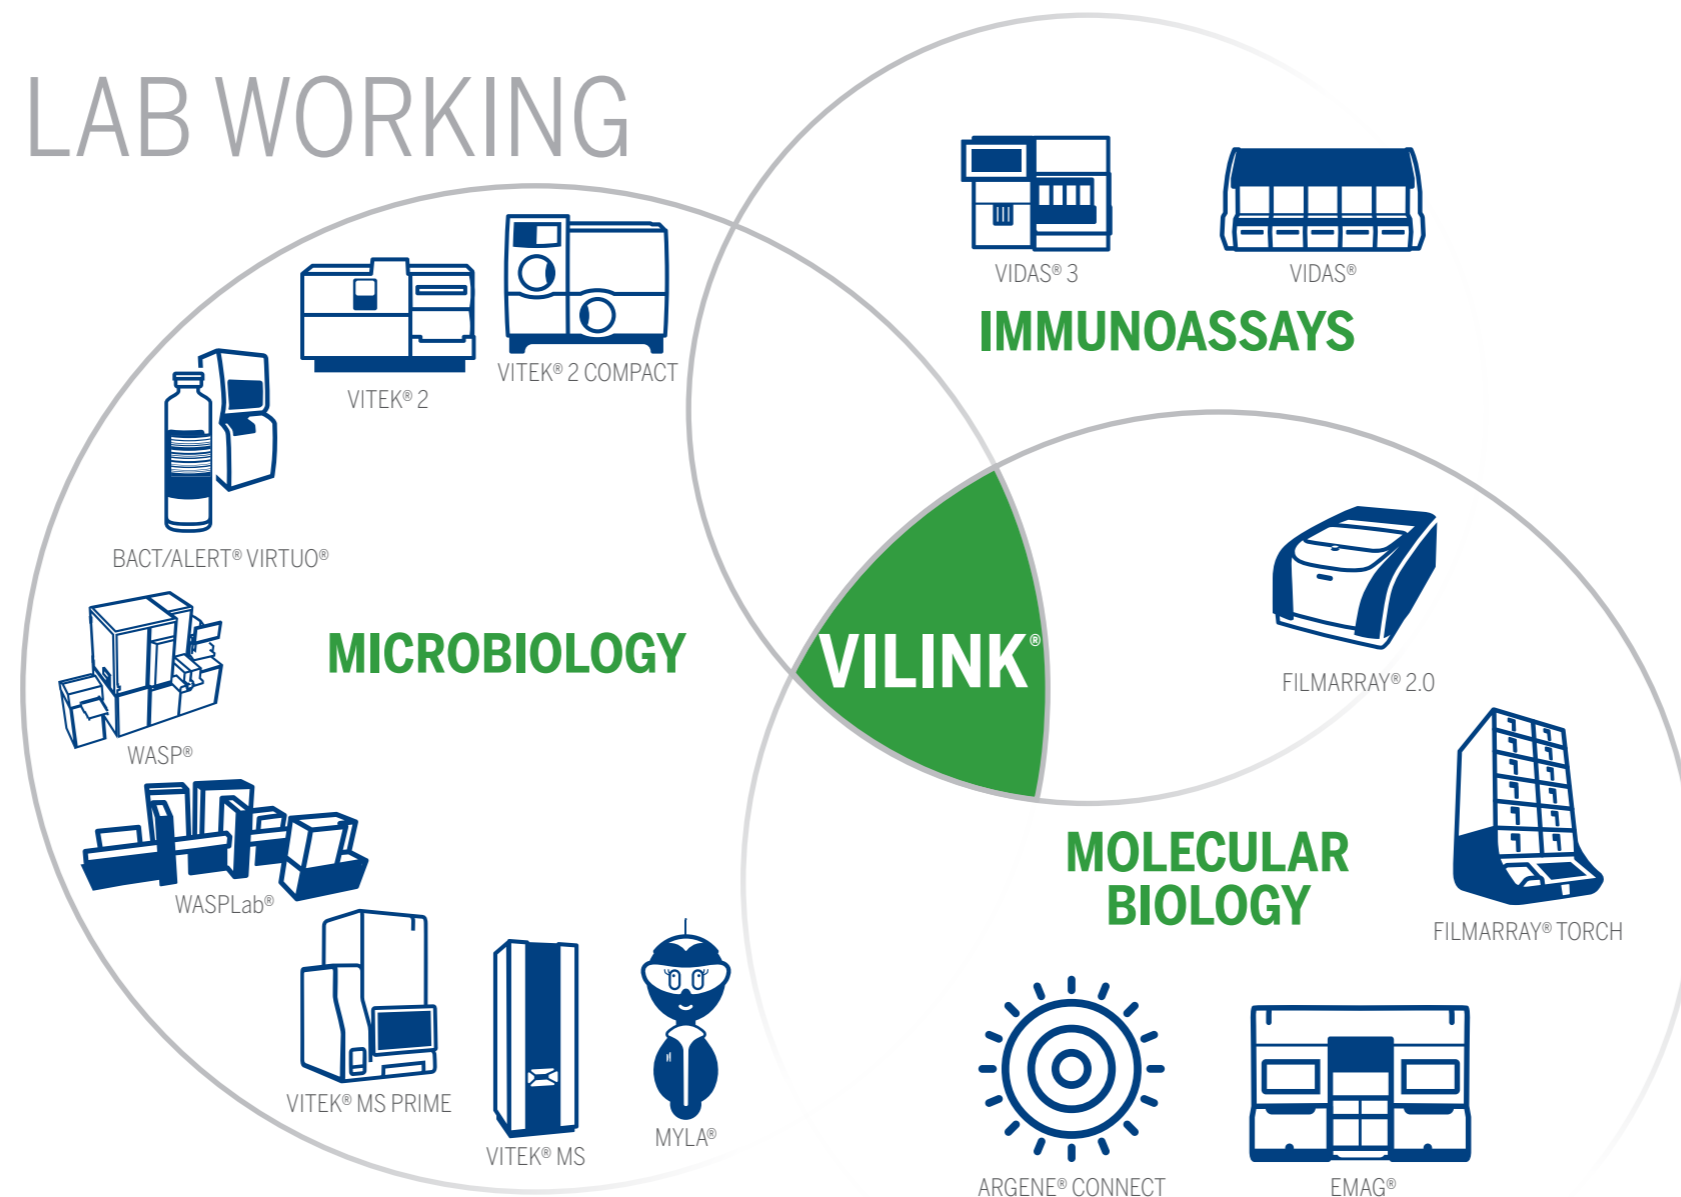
LAB WORKING

VIDAS® 3

VIDAS®

IMMUNOASSAYS

VITEK® 2

VITEK® 2 COMPACT

BACT/ALERT® VIRTUO®

MICROBIOLOGY

VILINK®

FILMARRAY® 2.0

WASP®

WASPLab®

MOLECULAR BIOLOGY

FILMARRAY® TORCH

VITEK® MS PRIME

VITEK® MS

MYLA®

ARGENE® CONNECT

EMAG®